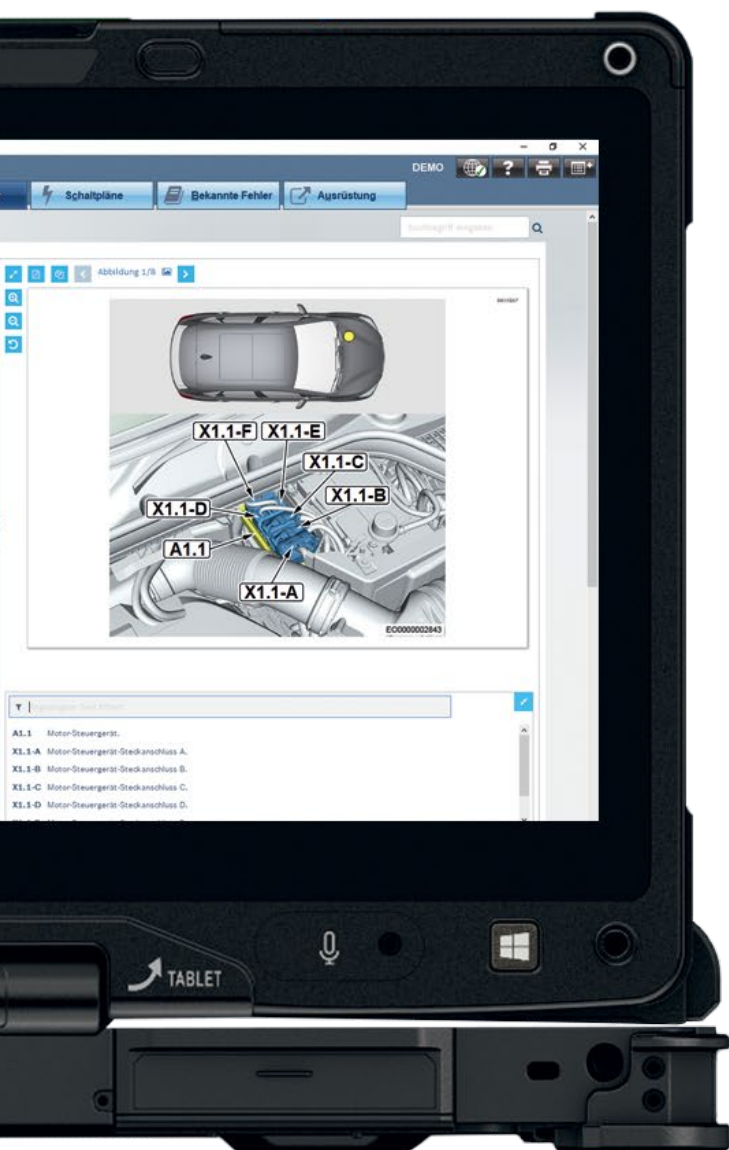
DEMO

Schaltpläne

Bekannte Fehler

Ausrüstung

Suchbegriff eingeben

Abbildung 1/8

X1.1-F
X1.1-E
X1.1-C
X1.1-B
X1.1-D
A1.1
X1.1-A

EO0000002843

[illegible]

A1.1 Motor-Steuergerät.
X1.1-A Motor-Steuergerät-Steckanschluss A.
X1.1-B Motor-Steuergerät-Steckanschluss B.
X1.1-C Motor-Steuergerät-Steckanschluss C.
X1.1-D Motor-Steuergerät-Steckanschluss D.

TABLET